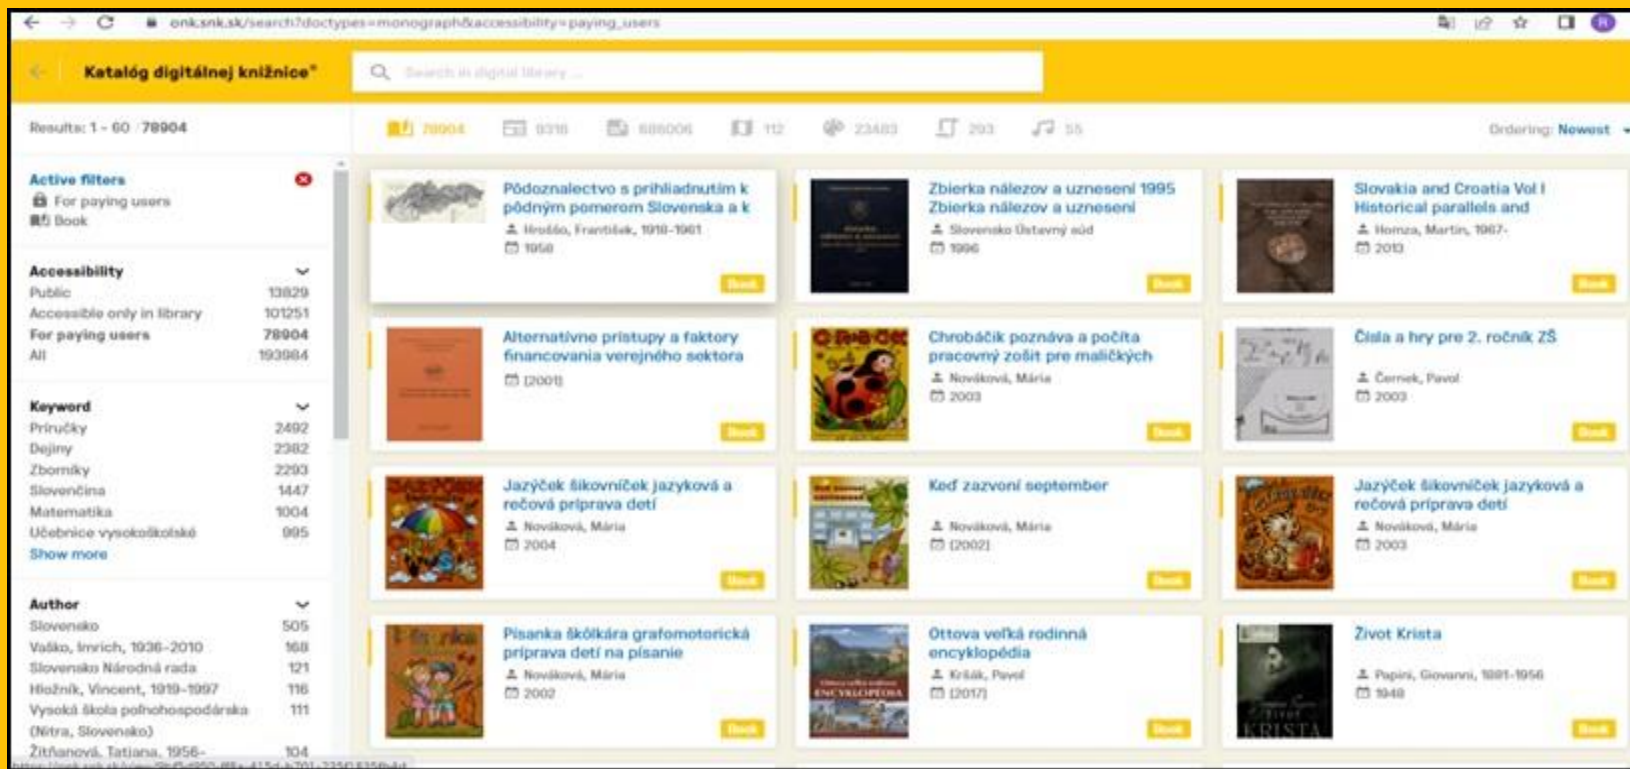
onk.snk.sk/search?doctypes=monograph&accessibility=paying_users

Katalóg digitálnej knižnice

Search in digital library ...

Results: 1 - 60 78904

78904 9316 686006 112 23483 293 55

Ordering: Newest

Active filters
For paying users
Book

Accessibility
Public 13829
Accessible only in library 101251
For paying users 78904
All 193984

Keyword
Príručky 2492
Dejiny 2382
Zborníky 2293
Slovenčina 1447
Matematika 1004
Učebnice vysokoškolské 995
Show more

Author
Slovensko 505
Vaško, Imrich, 1936-2010 168
Slovensko Národná rada 121
Hložník, Vincent, 1919-1997 116
Vysoká škola poľnohospodárska (Nitra, Slovensko) 111
Žitňanová, Tatiana, 1956- 104

Pôdoznalectvo s prihliadnutím k pôdnym pomerom Slovenska a k
Hrošško, František, 1918-1961
1958
Book

Zbierka nálezov a uznesení 1995 Zbierka nálezov a uznesení
Slovensko Ústavný súd
1996
Book

Slovakia and Croatia Vol I Historical parallels and
Homza, Martin, 1967-
2013
Book

Alternatívne prístupy a faktory financovania verejného sektora
[2001]
Book

Chrobáčik poznáva a počíta pracovný zošit pre maličkých
Nováková, Mária
2003
Book

Čísla a hry pre 2. ročník ZŠ
Černek, Pavol
2003
Book

Jazýček šikovníček jazyková a rečová príprava detí
Nováková, Mária
2004
Book

Keď zazvoní september
Nováková, Mária
[2002]
Book

Jazýček šikovníček jazyková a rečová príprava detí
Nováková, Mária
2003
Book

Písanka škôlkára grafomotorická príprava detí na písanie
Nováková, Mária
2002
Book

Ottova veľká rodinná encyklopédia
Krišák, Pavol
[2017]
Book

Život Krista
Papini, Giovanni, 1881-1956
1948
Book